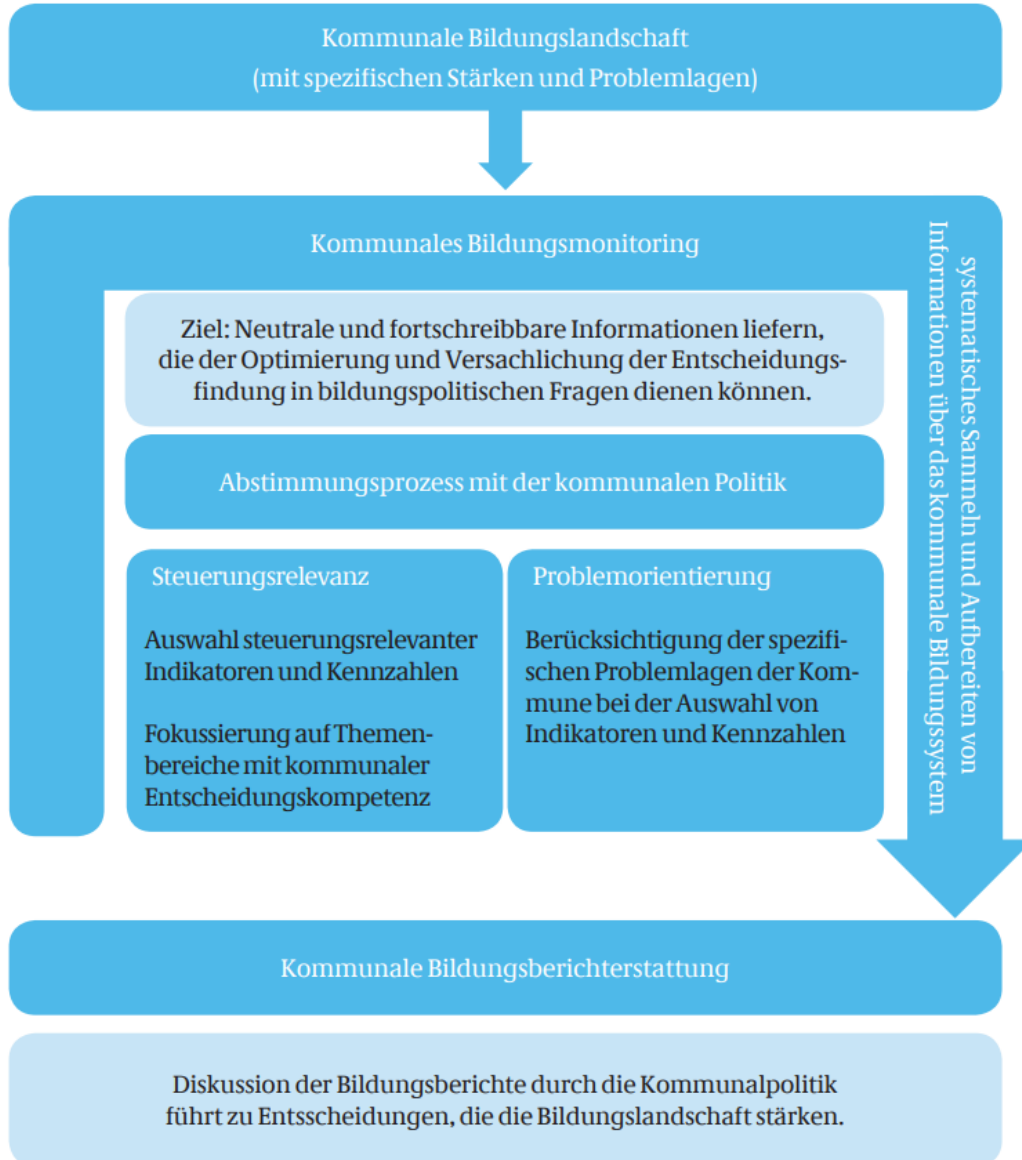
Kommunale Bildungslandschaft
(mit spezifischen Stärken und Problemlagen)

Kommunales Bildungsmonitoring

Ziel: Neutrale und fortschreibbare Informationen liefern, die der Optimierung und Versachlichung der Entscheidungsfindung in bildungspolitischen Fragen dienen können.

Abstimmungsprozess mit der kommunalen Politik

Steuerungsrelevanz

Auswahl steuerungsrelevanter Indikatoren und Kennzahlen

Fokussierung auf Themenbereiche mit kommunaler Entscheidungskompetenz

Problemorientierung

Berücksichtigung der spezifischen Problemlagen der Kommune bei der Auswahl von Indikatoren und Kennzahlen

systematisches Sammeln und Aufbereiten von Informationen über das kommunale Bildungssystem

Kommunale Bildungsberichterstattung

Diskussion der Bildungsberichte durch die Kommunalpolitik führt zu Entsscheidungen, die die Bildungslandschaft stärken.